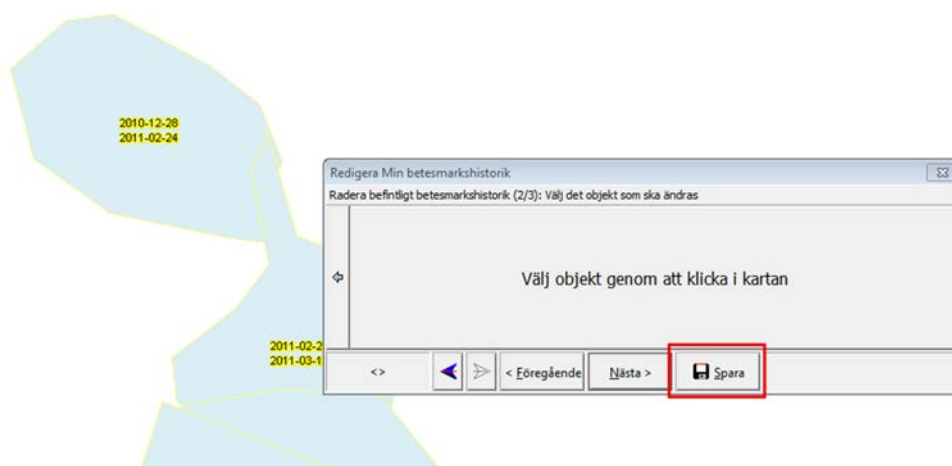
2010-12-28
2011-02-24

Redigera Min betesmarkshistorik

Radera befintligt betesmarkshistorik (2/3): Välj det objekt som ska ändras

Välj objekt genom att klicka i kartan

2011-02-2
2011-03-1

<>

< Föregående

Nästa >

Spara